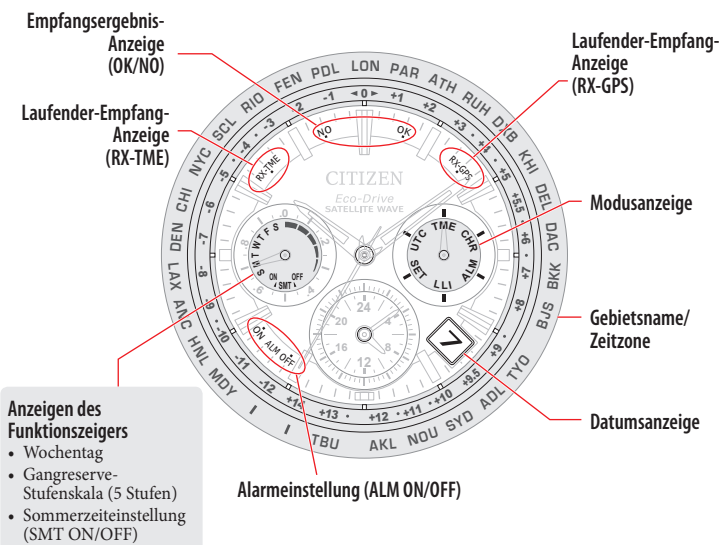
Empfangsergebnis-Anzeige (OK/NO)

Laufender-Empfang-Anzeige (RX-TME)

Laufender-Empfang-Anzeige (RX-GPS)

Modusanzeige

Gebietsname/ Zeitzone

Datumsanzeige

Alarmeinstellung (ALM ON/OFF)

Anzeigen des Funktionszeigers
• Wochentag
• Gangreserve-Stufenskala (5 Stufen)
• Sommerzeiteinstellung (SMT ON/OFF)

RIO FEN PDL LON PAR ATH RUH DXB KHI DEL DAC BKK BJS TYO ADL SYD NOU AKL TBU MDY HNL ANC LAX DEN CHI NYC SCL

-1 ◄0► +1 +2 +3 +4 +5 +5.5 +6 +7 +8 +9 +9.5 +10 +11 +12 +13 +14 -12 -11 -10 -9 -8 -7 -6 -5 -4 -3 -2

NO OK RX-TME RX-GPS

CITIZEN
Eco-Drive
SATELLITE WAVE

S M T W T F S
ON OFF SMT

UTC TME CHR ALM LLI SET

24 20 16 12

7

ON ALM OFF